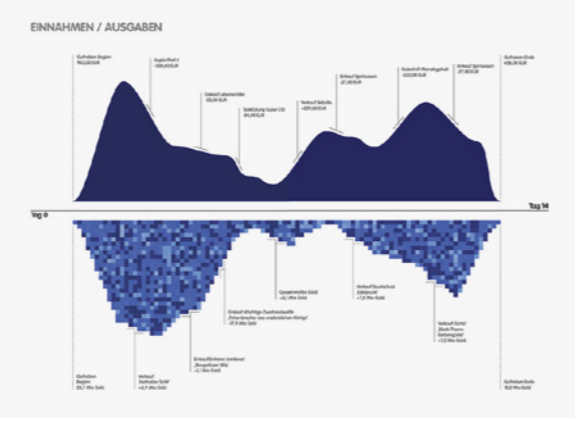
EINNAHMEN / AUSGABEN

Guthaben Beginn
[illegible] EUR

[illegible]
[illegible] EUR

Einkauf Lebensmittel
-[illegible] EUR

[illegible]
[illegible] EUR

Verkauf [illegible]
+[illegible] EUR

Einkauf Spirituosen
-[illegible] EUR

Gutschrift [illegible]
+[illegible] EUR

Verkauf Spirituosen
-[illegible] EUR

Guthaben Ende
+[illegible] EUR

Tag 0

Tag 14

Guthaben Beginn
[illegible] Mio Gold

Verkauf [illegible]
+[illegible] Mio Gold

Einkauf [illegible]
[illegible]
-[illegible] Mio Gold

Einkauf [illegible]
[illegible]
-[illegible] Mio Gold

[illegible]
-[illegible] Mio Gold

Verkauf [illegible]
+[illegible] Mio Gold

Verkauf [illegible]
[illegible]
+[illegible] Mio Gold

Guthaben Ende
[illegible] Mio Gold